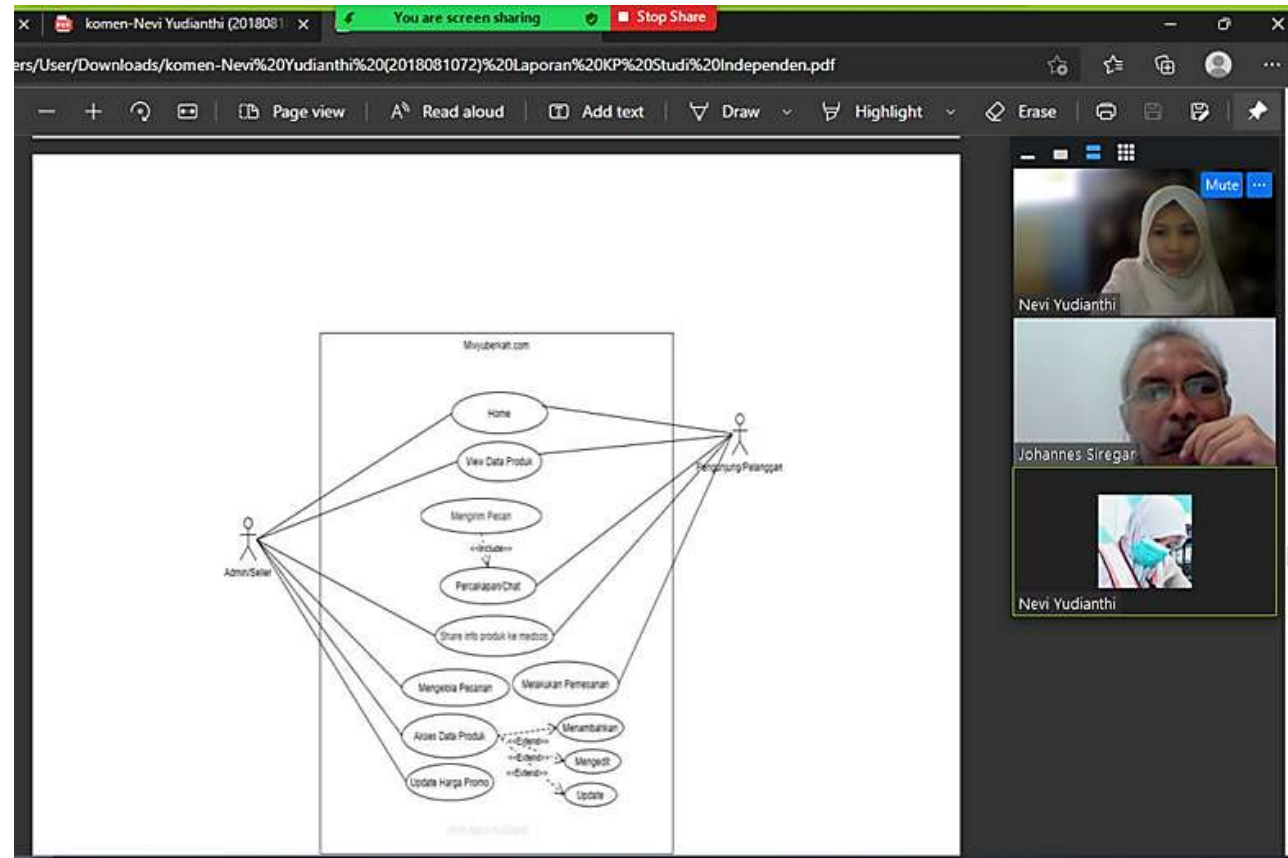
komen-Nevi Yudianthi (2018081

You are screen sharing

Stop Share

ers/User/Downloads/komen-Nevi%20Yudianthi%20(2018081072)%20Laporan%20KP%20Studi%20Independen.pdf

Page view

Read aloud

Add text

Draw

Highlight

Erase

Mivyuberkah.com

Home

View Data Produk

Mengirim Pesan

<<include>>

Percakapan/Chat

Share info produk ke medsos

Mengelola Pesanan

Melakukan Pemesanan

Akses Data Produk

Menambahkan

<<Extend>>

Mengedit

<<Extend>>

<<Extend>>

Update

Update Harga Promo

Admin/Seller

Pengunjung/Pelanggan

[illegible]

Mute

Nevi Yudianthi

Johannes Siregar

Nevi Yudianthi